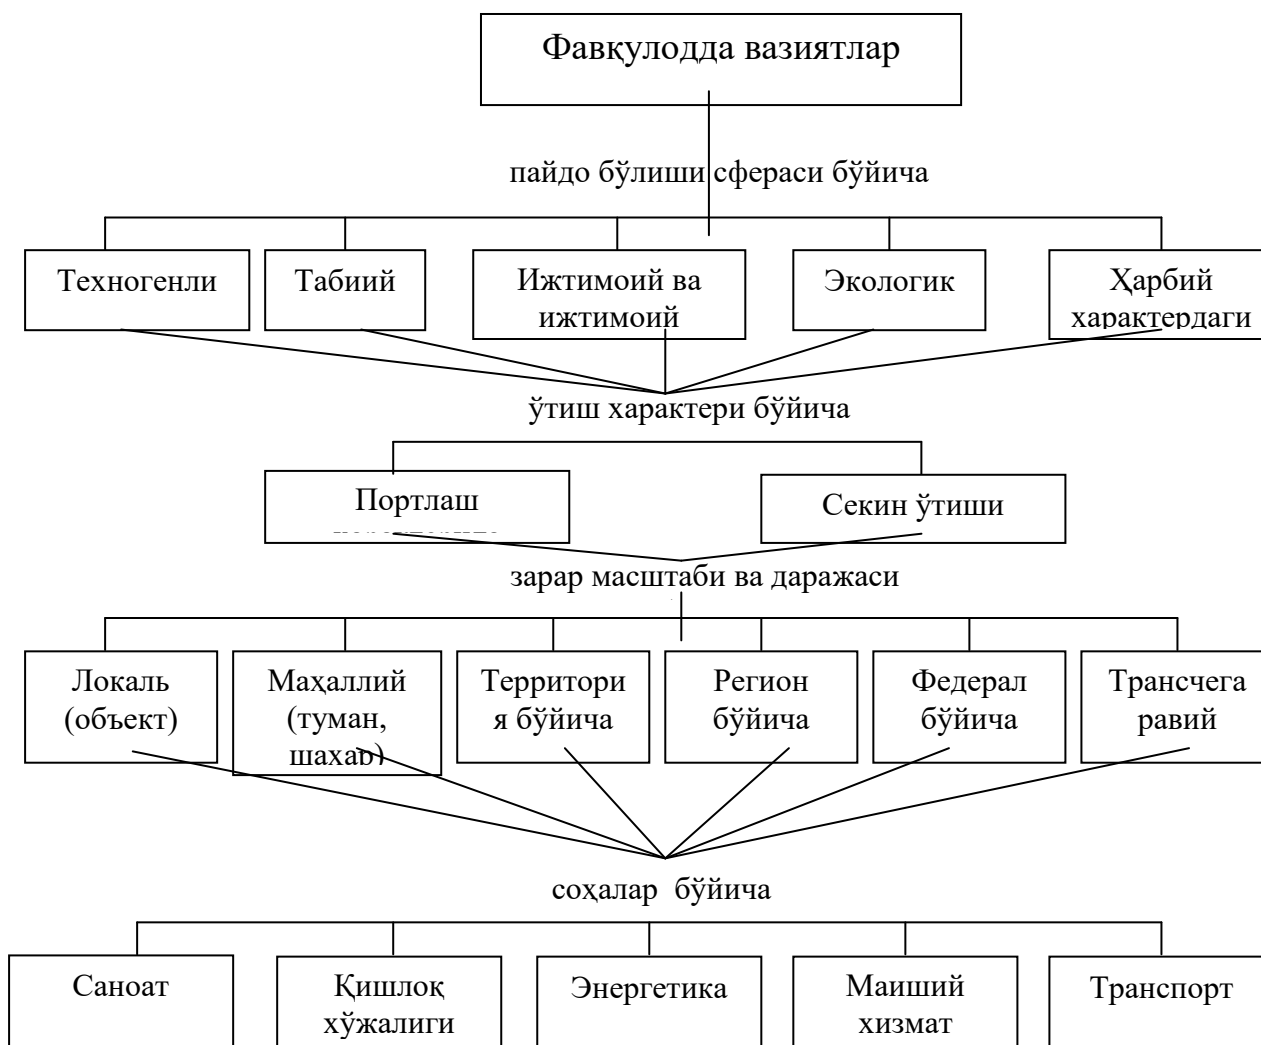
Фавқулодда вазиятлар

пайдо бўлиши сфераси бўйича

Техногенли

Табиий

Ижтимоий ва ижтимоий

Экологик

Ҳарбий характердаги

ўтиш характери бўйича

Портлаш

Секин ўтиши

зарар масштаби ва даражаси

Локаль (объект)

Маҳаллий (туман, шахар)

Территория бўйича

Регион бўйича

Федерал бўйича

Трансчегаравий

соҳалар бўйича

Саноат

Қишлоқ хўжалиги

Энергетика

Маиший хизмат

Транспорт